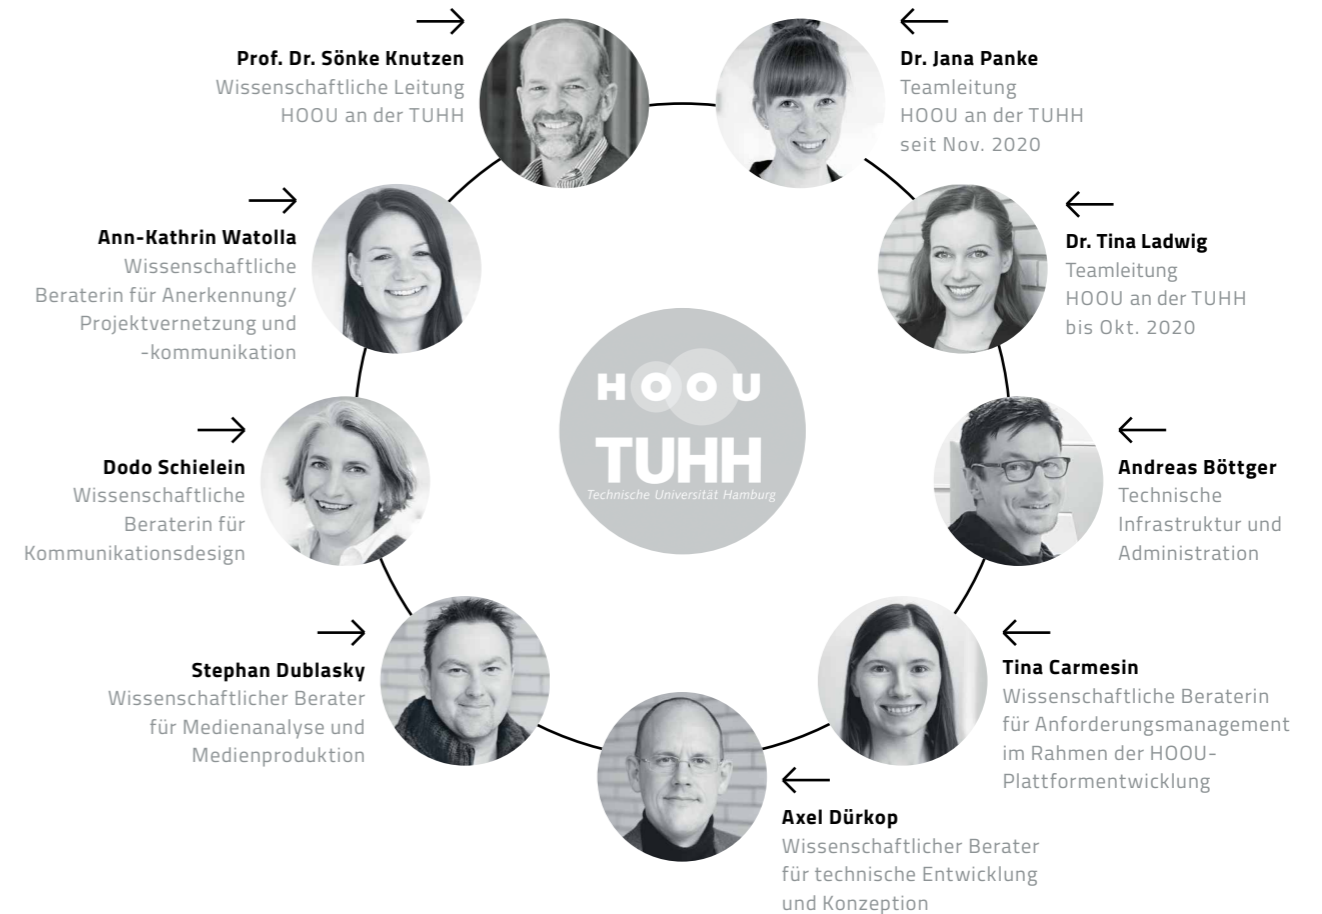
**Prof. Dr. Sönke Knutzen**
Wissenschaftliche Leitung
HOOU an der TUHH

**Dr. Jana Panke**
Teamleitung
HOOU an der TUHH
seit Nov. 2020

**Ann-Kathrin Watolla**
Wissenschaftliche
Beraterin für Anerkennung/
Projektvernetzung und
-kommunikation

**Dr. Tina Ladwig**
Teamleitung
HOOU an der TUHH
bis Okt. 2020

HOOU
TUHH
Technische Universität Hamburg

**Dodo Schielein**
Wissenschaftliche
Beraterin für
Kommunikationsdesign

**Andreas Böttger**
Technische
Infrastruktur und
Administration

**Stephan Dublasky**
Wissenschaftlicher Berater
für Medienanalyse und
Medienproduktion

**Tina Carmesin**
Wissenschaftliche Beraterin
für Anforderungsmanagement
im Rahmen der HOOU-
Plattformentwicklung

**Axel Dürkop**
Wissenschaftlicher Berater
für technische Entwicklung
und Konzeption